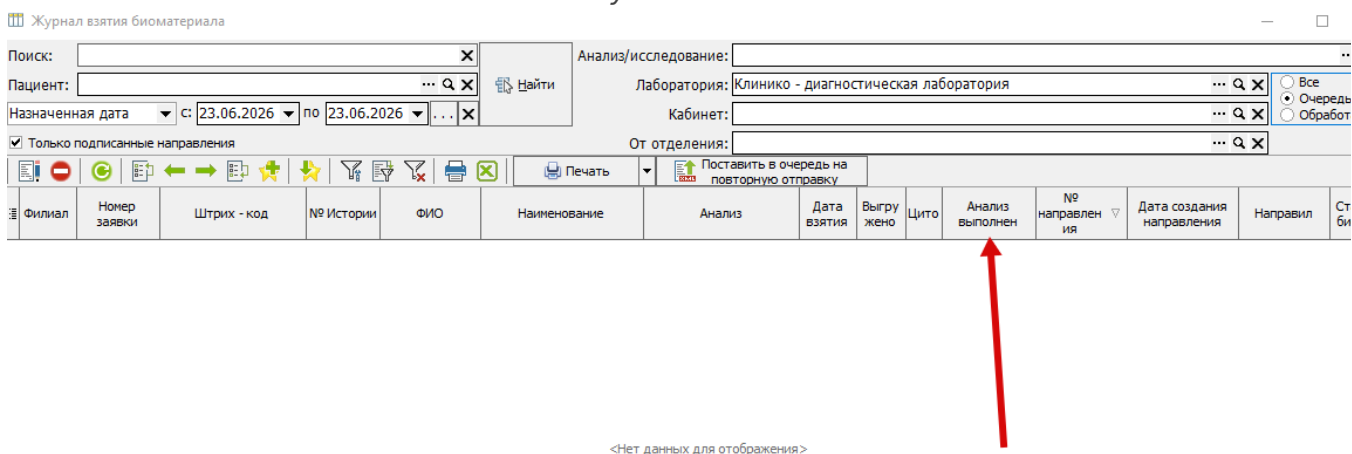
Журнал взятия биоматериала

Поиск:

Пациент:

Назначенная дата с: 23.06.2026 по 23.06.2026

Найти

Анализ/исследование:

Лаборатория: Клинико - диагностическая лаборатория

Кабинет:

От отделения:

Все
Очередь
Обработ

Только подписанные направления

Печать

Поставить в очередь на повторную отправку

| Филиал | Номер заявки | Штрих - код | № Истории | ФИО | Наименование | Анализ | Дата взятия | Выгружено | Цито | Анализ выполнен | № направления | Дата создания направления | Направил | Ст би |
|---|---|---|---|---|---|---|---|---|---|---|---|---|---|---|

<Нет данных для отображения>